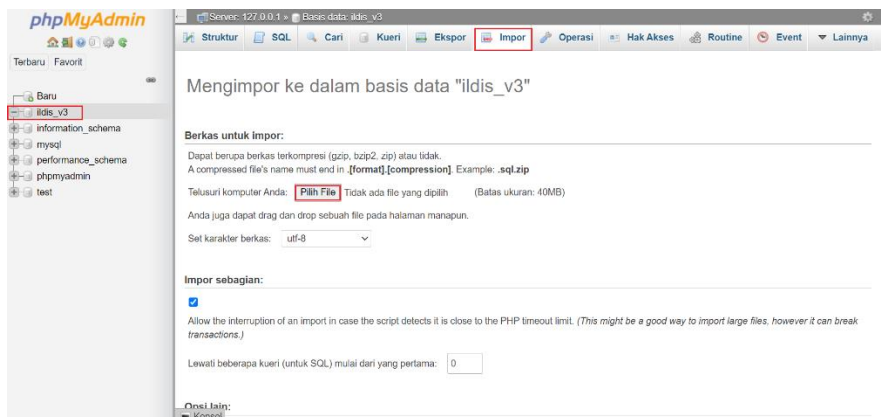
phpMyAdmin

Terbaru Favorit

Baru
ildis_v3
information_schema
mysql
performance_schema
phpmyadmin
test

Server: 127.0.0.1 » Basis data: ildis_v3

Struktur SQL Cari Kueri Ekspor Impor Operasi Hak Akses Routine Event Lainnya

Mengimpor ke dalam basis data "ildis_v3"

Berkas untuk impor:

Dapat berupa berkas terkompresi (gzip, bzip2, zip) atau tidak.
A compressed file's name must end in .[format].[compression]. Example: .sql.zip

Telusuri komputer Anda: Pilih File Tidak ada file yang dipilih (Batas ukuran: 40MB)

Anda juga dapat drag dan drop sebuah file pada halaman manapun.

Set karakter berkas: utf-8

Impor sebagian:

Allow the interruption of an import in case the script detects it is close to the PHP timeout limit. (This might be a good way to import large files, however it can break transactions.)

Lewati beberapa kueri (untuk SQL) mulai dari yang pertama: 0

Opsi lain:

Konsol